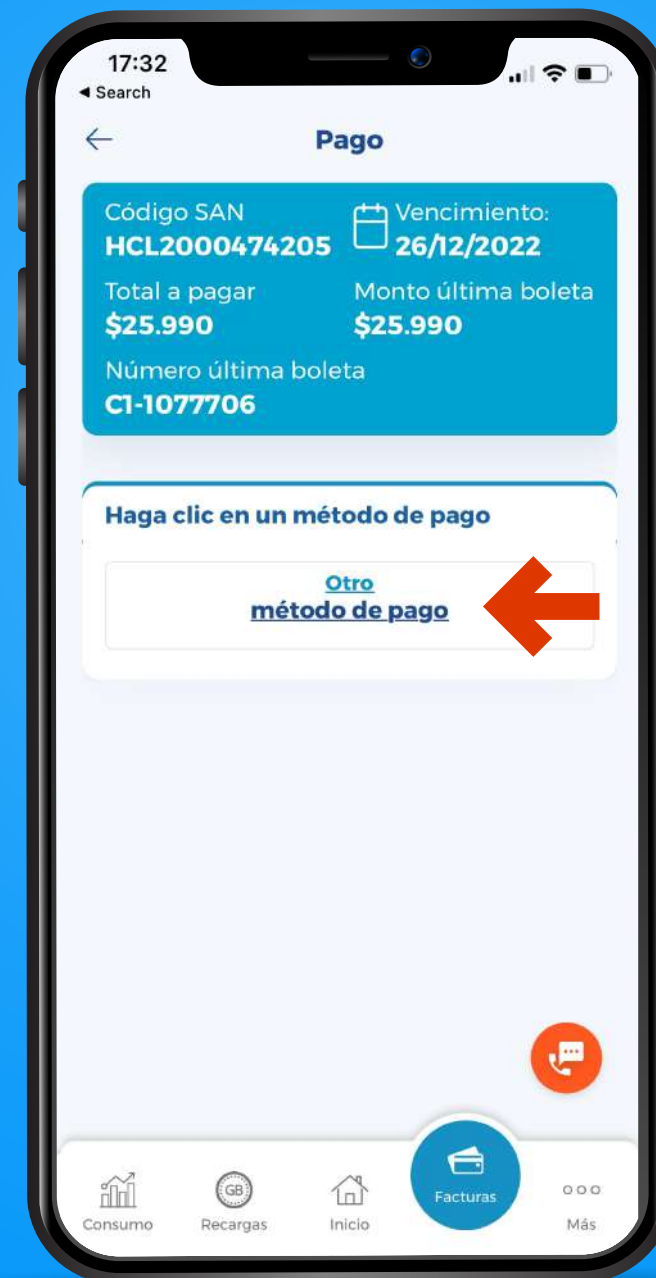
17:32
◂ Search

Pago

Código SAN
HCL2000474205

Vencimiento:
26/12/2022

Total a pagar
$25.990

Monto última boleta
$25.990

Número última boleta
C1-1077706

Haga clic en un método de pago

Otro
método de pago

GB

Consumo Recargas Inicio Facturas Más